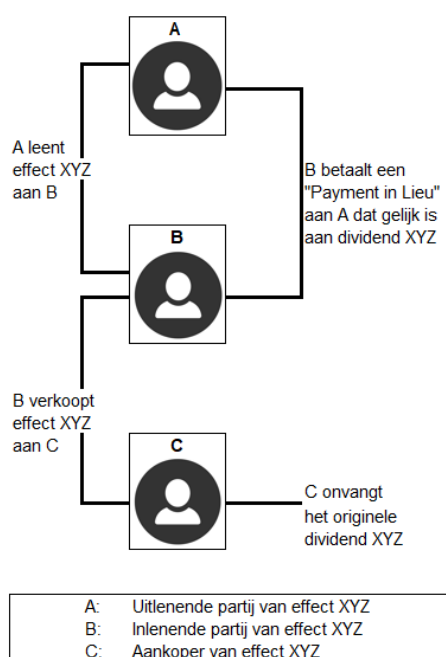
A

A leent effect XYZ aan B

B betaalt een "Payment in Lieu" aan A dat gelijk is aan dividend XYZ

B

B verkoopt effect XYZ aan C

C

C onvangt het originele dividend XYZ

A: Uitlenende partij van effect XYZ
B: Inlenende partij van effect XYZ
C: Aankoper van effect XYZ